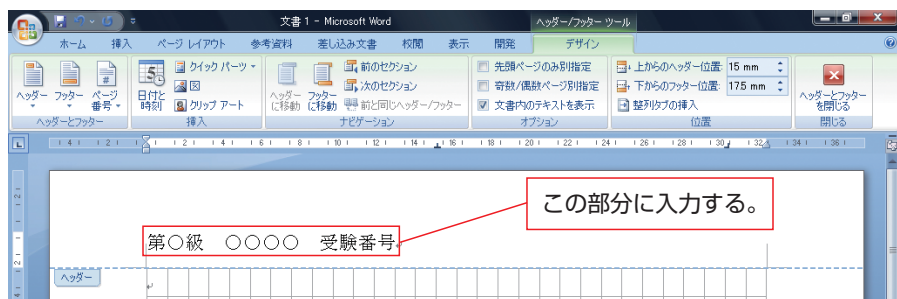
文書 1 - Microsoft Word

ヘッダー/フッター ツール

ホーム　挿入　ページ レイアウト　参考資料　差し込み文書　校閲　表示　開発　デザイン

ヘッダー　フッター　ページ番号
ヘッダーとフッター

日付と時刻　クイック パーツ　図　クリップ アート
挿入

ヘッダーに移動　フッターに移動　前のセクション　次のセクション　前と同じヘッダー/フッター
ナビゲーション

先頭ページのみ別指定
奇数/偶数ページ別指定
文書内のテキストを表示
オプション

上からのヘッダー位置: 15 mm
下からのフッター位置: 17.5 mm
整列タブの挿入
位置

ヘッダーとフッターを閉じる
閉じる

この部分に入力する。

第○級　○○○○　受験番号

ヘッダー